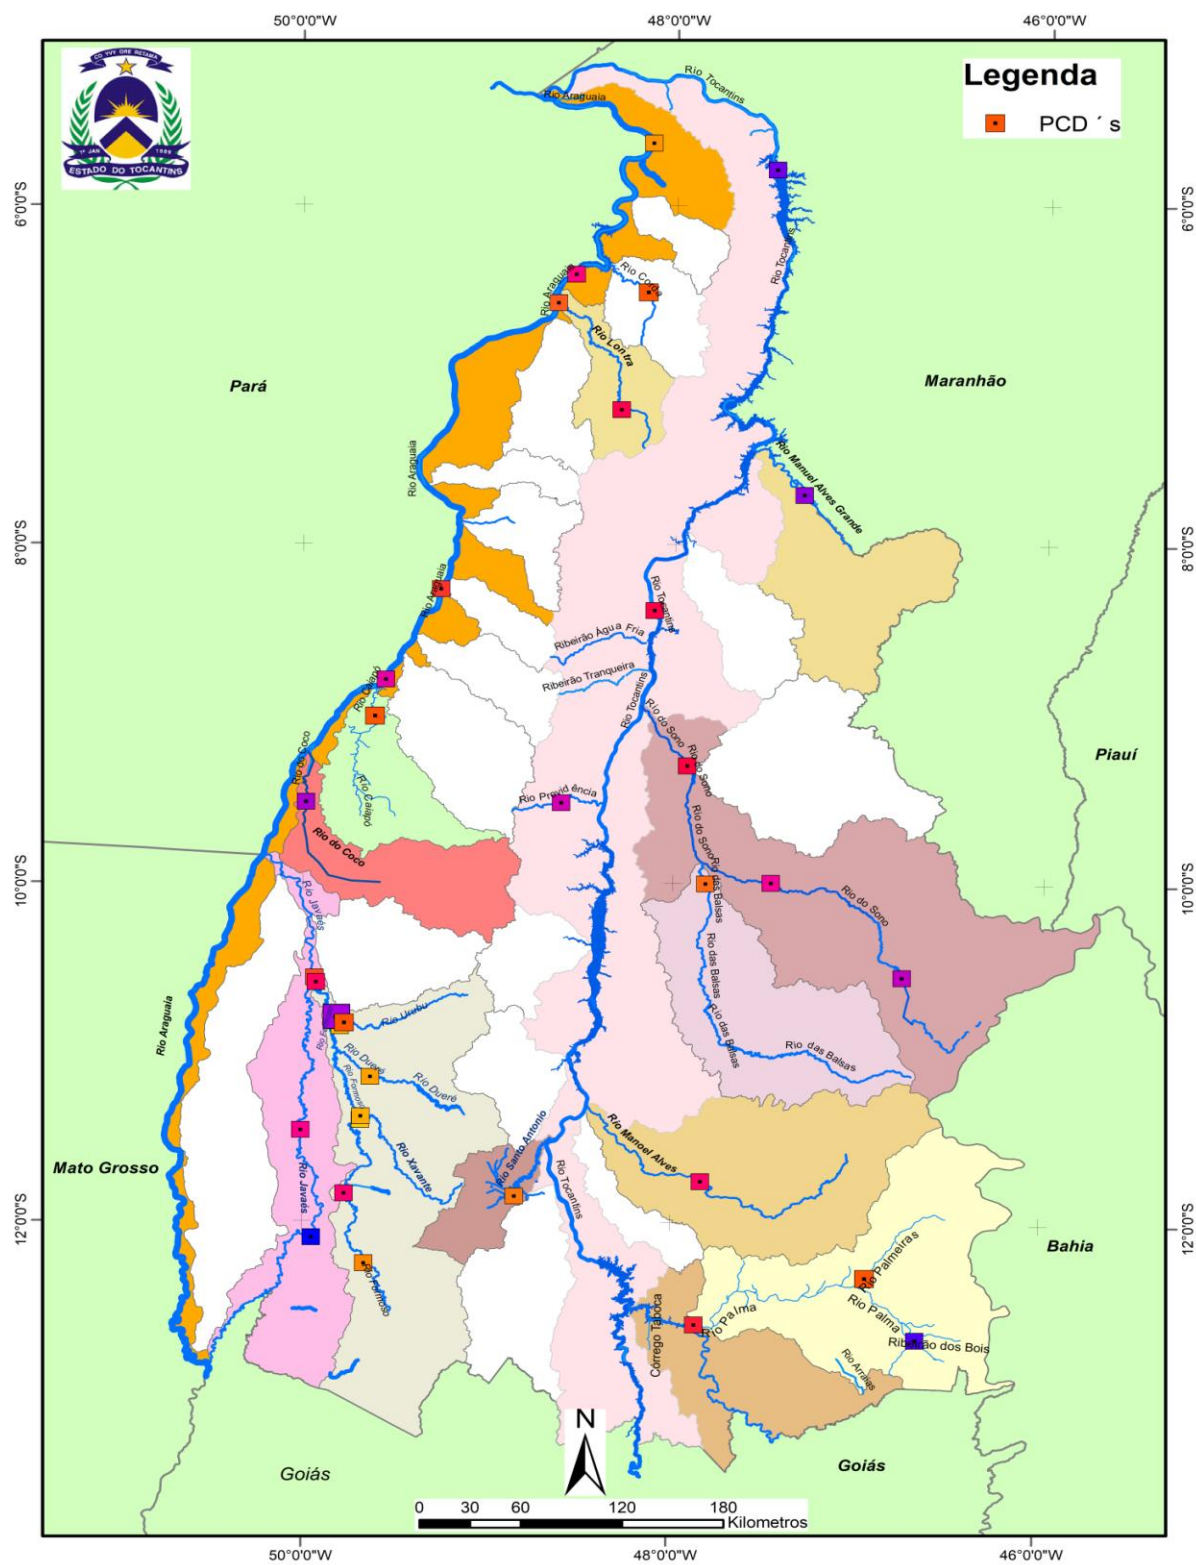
50°0'0"W
48°0'0"W
46°0'0"W

CO YVY ORE RETAMA
1º JAN. 1989
ESTADO DO TOCANTINS

Legenda
PCD ´s

6°0'0"S
8°0'0"S
10°0'0"S
12°0'0"S

Rio Tocantins
Rio Araguaia
Rio Coco
Rio Araguaia
Rio Lontra
Rio Tocantins
Pará
Maranhão
Rio Araguaia
Rio Manuel Alves Grande
Rio Araguaia
Rio Tocantins
Ribeirão Água Fria
Ribeirão Tranqueira
Rio Caiapó
Rio Tocantins
Rio do Sono
Rio do Sono
Rio do Coco
Rio Caiapó
Rio Providência
Piauí
Rio do Coco
Rio do Sono
Rio das Balsas
Rio do Sono
Rio Javaés
Rio das Balsas
Rio das Balsas
Rio Urubu
Rio das Balsas
Rio Araguaia
Rio Formoso
Rio Duerê
Rio Duerê
Rio Xavante
Rio Santo Antonio
Rio Manuel Alves
Mato Grosso
Rio Javaés
Rio Tocantins
Bahia
Rio Formoso
Rio Palmeiras
Córrego Taboca
Rio Palma
Rio Palma
Ribeirão dos Bois
Rio Arraias
N
Goiás
Goiás
0 30 60 120 180
Kilometros
50°0'0"W
48°0'0"W
46°0'0"W